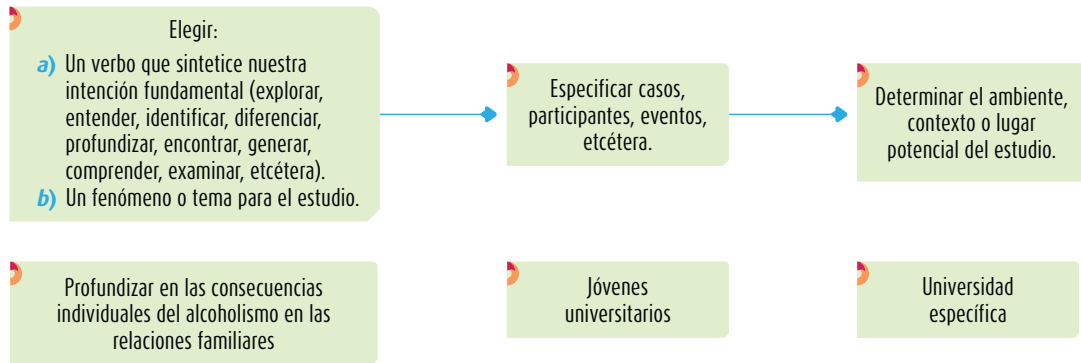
Elegir:

a) Un verbo que sintetice nuestra intención fundamental (explorar, entender, identificar, diferenciar, profundizar, encontrar, generar, comprender, examinar, etcétera).

b) Un fenómeno o tema para el estudio.

Especificar casos, participantes, eventos, etcétera.

Determinar el ambiente, contexto o lugar potencial del estudio.

Profundizar en las consecuencias individuales del alcoholismo en las relaciones familiares

Jóvenes universitarios

Universidad específica